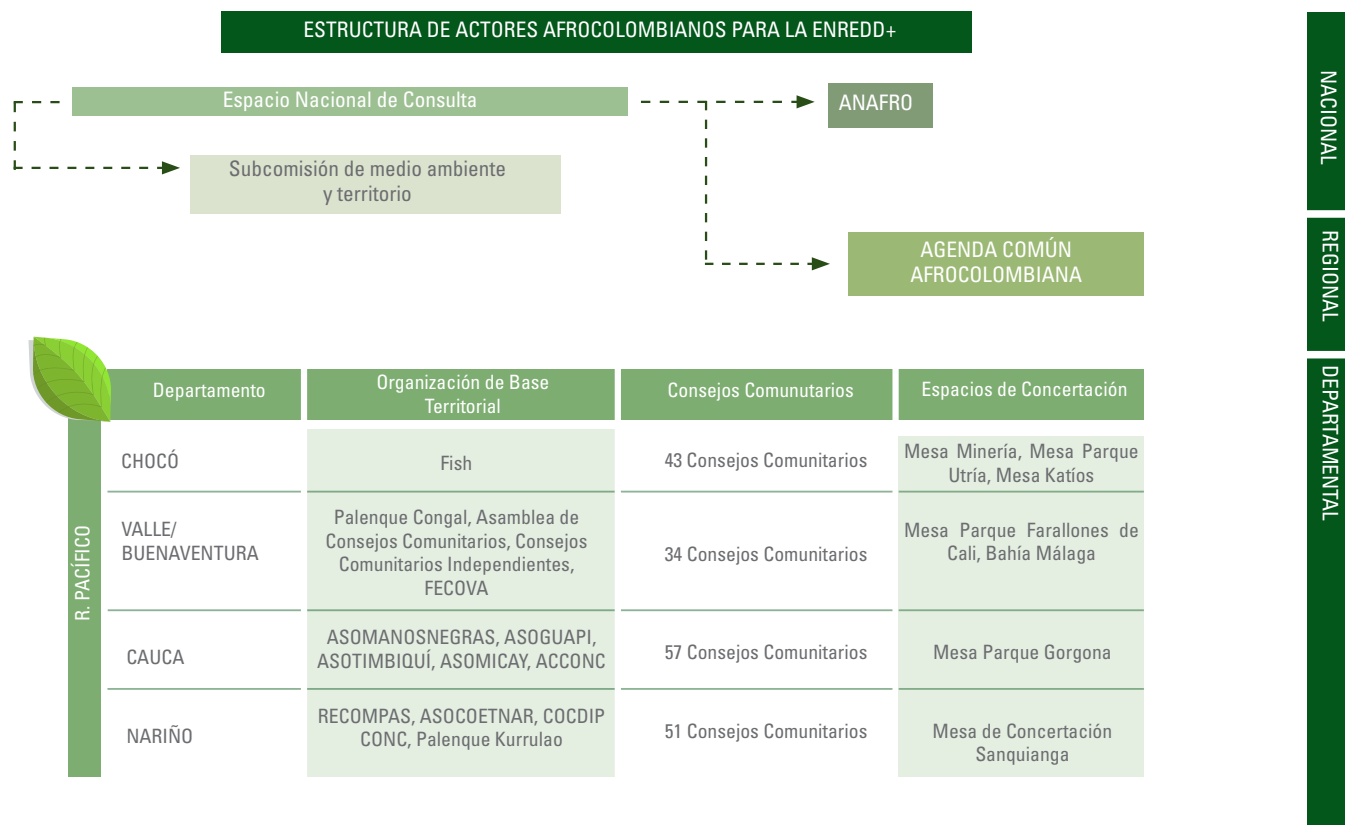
ESTRUCTURA DE ACTORES AFROCOLOMBIANOS PARA LA ENREDD+

Espacio Nacional de Consulta

ANAFRO

Subcomisión de medio ambiente y territorio

AGENDA COMÚN AFROCOLOMBIANA

NACIONAL

REGIONAL

DEPARTAMENTAL

R. PACÍFICO

| Departamento | Organización de Base Territorial | Consejos Comunutarios | Espacios de Concertación |
|---|---|---|---|
| CHOCÓ | Fish | 43 Consejos Comunitarios | Mesa Minería, Mesa Parque Utría, Mesa Katíos |
| VALLE/ BUENAVENTURA | Palenque Congal, Asamblea de Consejos Comunitarios, Consejos Comunitarios Independientes, FECOVA | 34 Consejos Comunitarios | Mesa Parque Farallones de Cali, Bahía Málaga |
| CAUCA | ASOMANOSNEGRAS, ASOGUAPI, ASOTIMBIQUÍ, ASOMICAY, ACCONC | 57 Consejos Comunitarios | Mesa Parque Gorgona |
| NARIÑO | RECOMPAS, ASOCOETNAR, COCDIP CONC, Palenque Kurrulao | 51 Consejos Comunitarios | Mesa de Concertación Sanquianga |